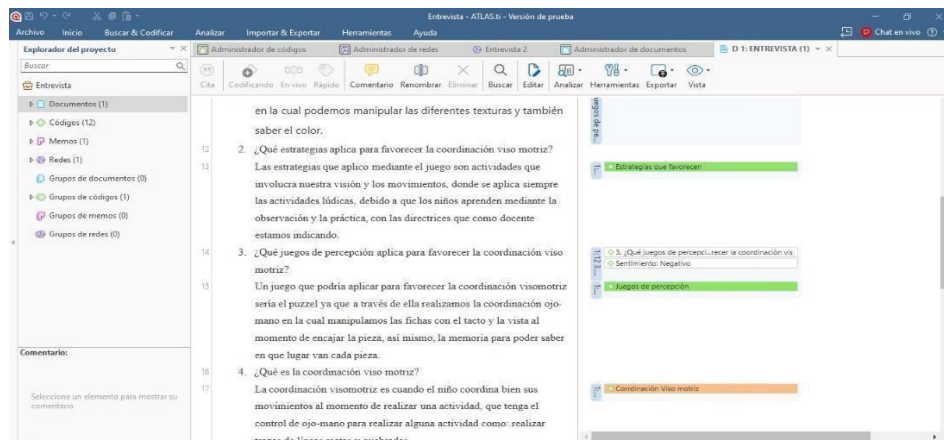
Entrevista - ATLAS.ti - Versión de prueba

Archivo Inicio Buscar & Codificar Analizar Importar & Exportar Herramientas Ayuda

Chat en vivo

Explorador del proyecto

Buscar

Entrevista

Documentos (1)

Códigos (12)

Memos (1)

Redes (1)

Grupos de documentos (0)

Grupos de códigos (1)

Grupos de memos (0)

Grupos de redes (0)

Comentario:

Seleccione un elemento para mostrar su comentario

Administrador de códigos Administrador de redes Entrevista 2 Administrador de documentos D 1: ENTREVISTA (1)

Cita Codificando En vivo Rápido Comentario Renombrar Eliminar Buscar Editar Analizar Herramientas Exportar Vista

en la cual podemos manipular las diferentes texturas y también saber el color.

12 2. ¿Qué estrategias aplica para favorecer la coordinación viso motriz?

13 Las estrategias que aplico mediante el juego son actividades que involucra nuestra visión y los movimientos, donde se aplica siempre las actividades lúdicas, debido a que los niños aprenden mediante la observación y la práctica, con las directrices que como docente estamos indicando.

14 3. ¿Qué juegos de percepción aplica para favorecer la coordinación viso motriz?

15 Un juego que podría aplicar para favorecer la coordinación visomotriz sería el puzzel ya que a través de ella realizamos la coordinación ojo-mano en la cual manipulamos las fichas con el tacto y la vista al momento de encajar la pieza, así mismo, la memoria para poder saber en que lugar van cada pieza.

16 4. ¿Qué es la coordinación viso motriz?

17 La coordinación visomotriz es cuando el niño coordina bien sus movimientos al momento de realizar una actividad, que tenga el control de ojo-mano para realizar alguna actividad como: realizar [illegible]

Estrategias que favorecen

3. ¿Qué juegos de percepci...recer la coordinación vis

Sentimiento: Negativo

Juegos de percepción

Coordinación Viso motriz